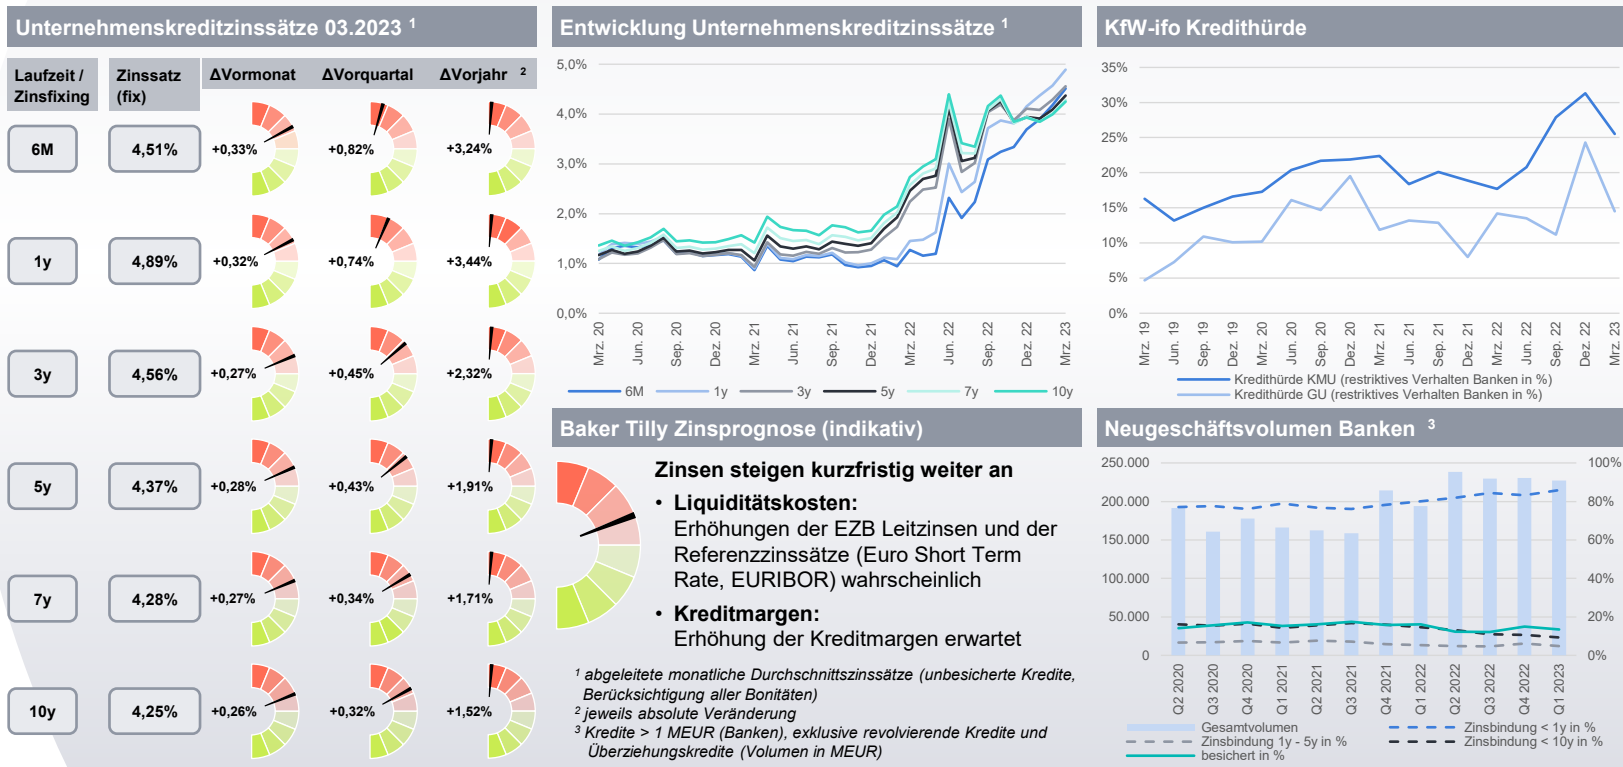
Unternehmenskreditzinssätze 03.2023 ¹

| Laufzeit / Zinsfixing | Zinssatz (fix) | ΔVormonat | ΔVorquartal | ΔVorjahr ² |
|---|---|---|---|---|
| 6M | 4,51% | +0,33% | +0,82% | +3,24% |
| 1y | 4,89% | +0,32% | +0,74% | +3,44% |
| 3y | 4,56% | +0,27% | +0,45% | +2,32% |
| 5y | 4,37% | +0,28% | +0,43% | +1,91% |
| 7y | 4,28% | +0,27% | +0,34% | +1,71% |
| 10y | 4,25% | +0,26% | +0,32% | +1,52% |

Entwicklung Unternehmenskreditzinssätze ¹

5,0%
4,0%
3,0%
2,0%
1,0%
0,0%
Mrz. 20 Jun. 20 Sep. 20 Dez. 20 Mrz. 21 Jun. 21 Sep. 21 Dez. 21 Mrz. 22 Jun. 22 Sep. 22 Dez. 22 Mrz. 23
6M 1y 3y 5y 7y 10y

KfW-ifo Kredithürde

35%
30%
25%
20%
15%
10%
5%
0%
Mrz. 19 Jun. 19 Sep. 19 Dez. 19 Mrz. 20 Jun. 20 Sep. 20 Dez. 20 Mrz. 21 Jun. 21 Sep. 21 Dez. 21 Mrz. 22 Jun. 22 Sep. 22 Dez. 22 Mrz. 23
Kredithürde KMU (restriktives Verhalten Banken in %)
Kredithürde GU (restriktives Verhalten Banken in %)

Baker Tilly Zinsprognose (indikativ)

Zinsen steigen kurzfristig weiter an
• Liquiditätskosten:
Erhöhungen der EZB Leitzinsen und der Referenzzinssätze (Euro Short Term Rate, EURIBOR) wahrscheinlich
• Kreditmargen:
Erhöhung der Kreditmargen erwartet

¹ abgeleitete monatliche Durchschnittszinssätze (unbesicherte Kredite, Berücksichtigung aller Bonitäten)
² jeweils absolute Veränderung
³ Kredite > 1 MEUR (Banken), exklusive revolvierende Kredite und Überziehungskredite (Volumen in MEUR)

Neugeschäftsvolumen Banken ³

250.000
200.000
150.000
100.000
50.000
0
100%
80%
60%
40%
20%
0%
Q2 2020 Q3 2020 Q4 2020 Q1 2021 Q2 2021 Q3 2021 Q4 2021 Q1 2022 Q2 2022 Q3 2022 Q4 2022 Q1 2023
Gesamtvolumen
Zinsbindung 1y - 5y in %
besichert in %
Zinsbindung < 1y in %
Zinsbindung < 10y in %